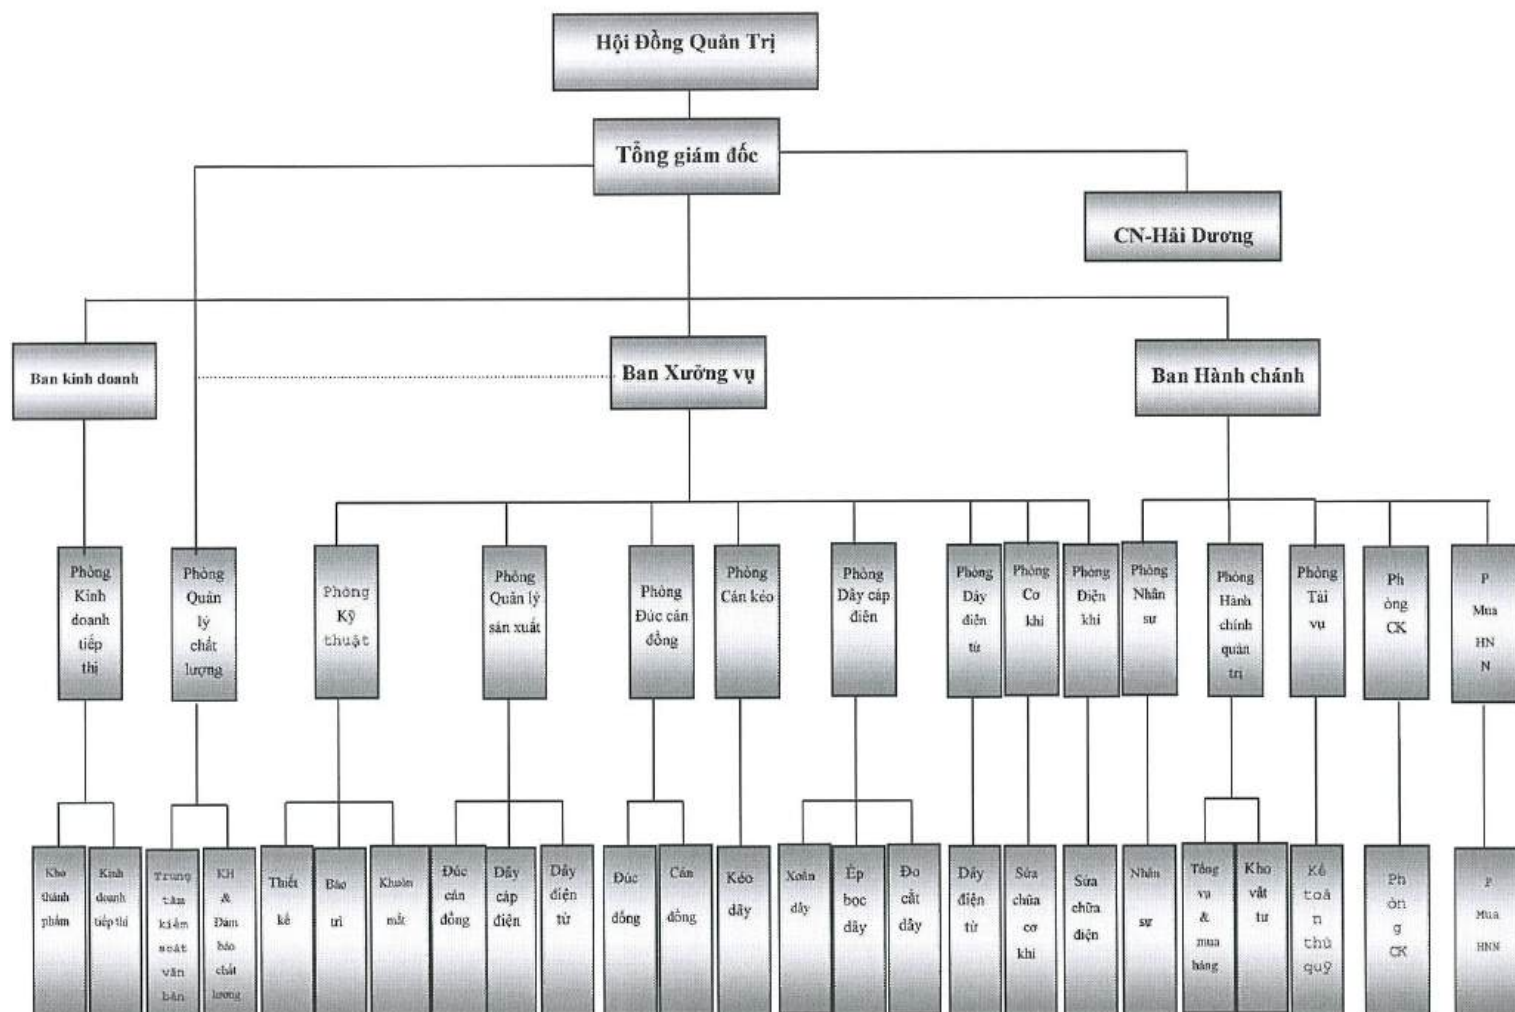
Hội Đồng Quản Trị

Tổng giám đốc

CN-Hải Dương

Ban kinh doanh

Ban Xưởng vụ

Ban Hành chánh

Phòng Kinh doanh tiếp thị

Phòng Quản lý chất lượng

Phòng Kỹ thuật

Phòng Quản lý sản xuất

Phòng Đúc cán đồng

Phòng Cán kéo

Phòng Dây cáp điện

Phòng Dây điện từ

Phòng Cơ khí

Phòng Điện khí

Phòng Nhân sự

Phòng Hành chính quản trị

Phòng Tài vụ

Ph òng CK

P Mua HN N

Kho thành phẩm

Kinh doanh tiếp thị

Trung tâm kiểm soát văn bản

KH & Đảm bảo chất lượng

Thiết kế

Bảo trì

Khuôn mẫu

Đúc cán đồng

Dây cáp điện

Dây điện từ

Đúc đồng

Cán đồng

Kéo dây

Xoắn dây

Ép bọc dây

Đo cắt dây

Dây điện từ

Sửa chữa cơ khí

Sửa chữa điện

Nhân sự

Tổng vụ & mua hàng

Kho vật tư

Kế toá n thủ quỹ

Ph òn g CK

P Mua HNN